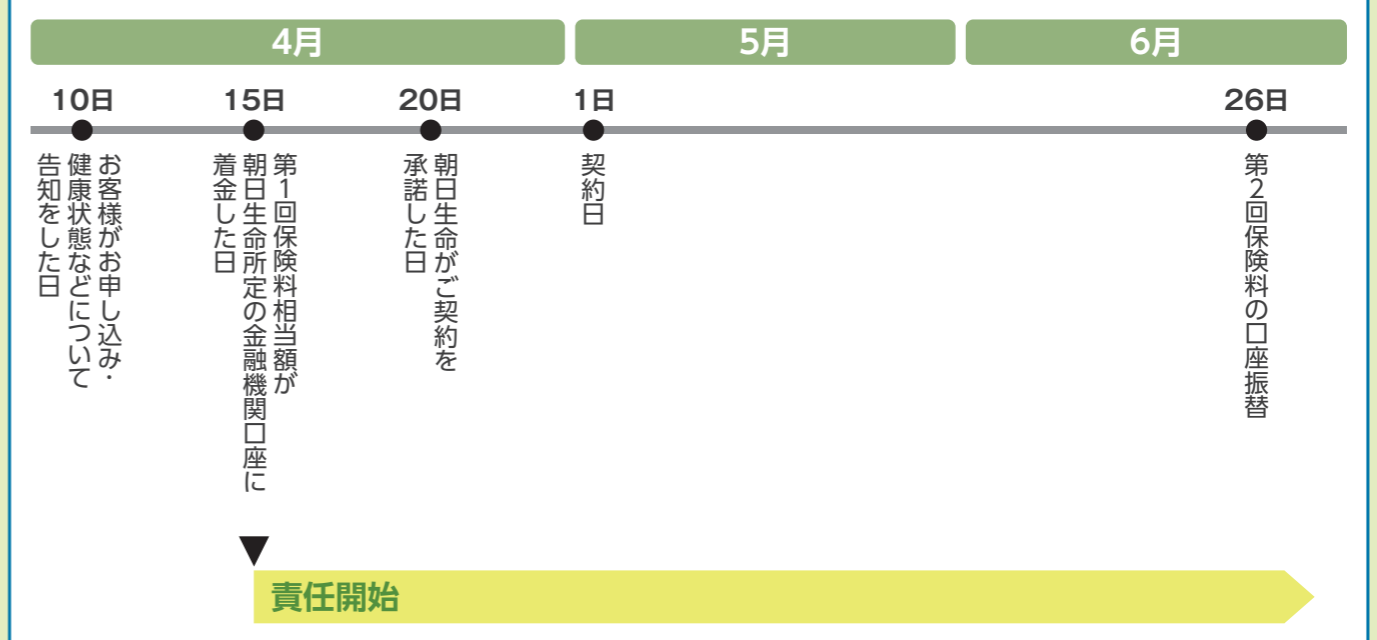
4月

5月

6月

10日

15日

20日

1日

26日

お客様がお申し込み・健康状態などについて告知をした日

第1回保険料相当額が朝日生命所定の金融機関口座に着金した日

朝日生命がご契約を承諾した日

契約日

第2回保険料の口座振替

責任開始